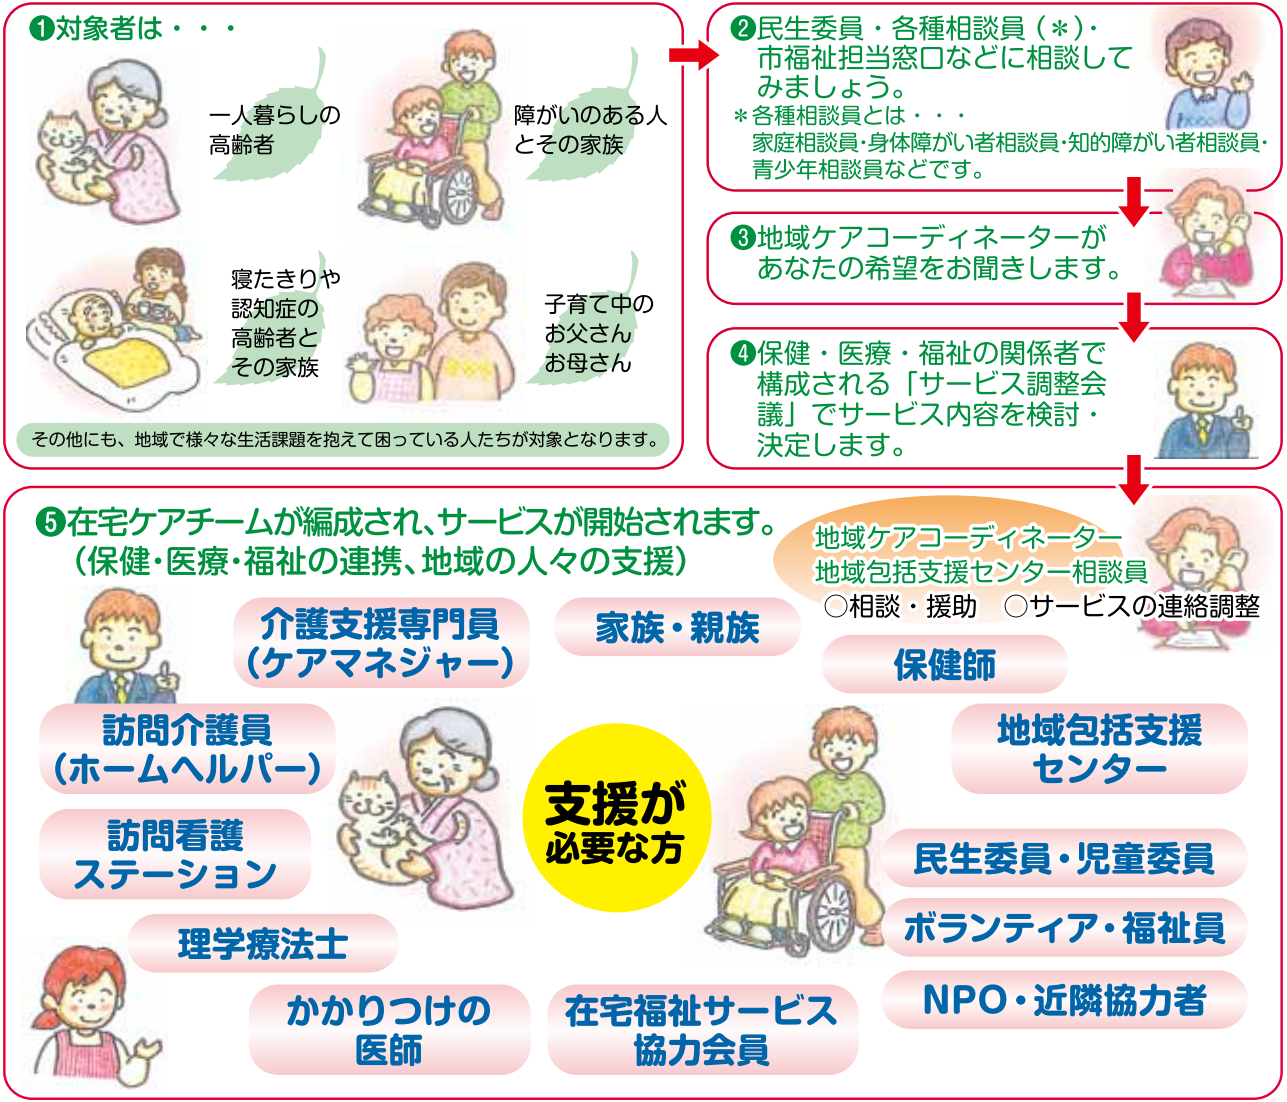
❶対象者は・・・

一人暮らしの高齢者

障がいのある人とその家族

寝たきりや認知症の高齢者とその家族

子育て中のお父さんお母さん

その他にも、地域で様々な生活課題を抱えて困っている人たちが対象となります。

❷民生委員・各種相談員（＊）・市福祉担当窓口などに相談してみましょう。
＊各種相談員とは・・・
家庭相談員･身体障がい者相談員･知的障がい者相談員･青少年相談員などです。

❸地域ケアコーディネーターがあなたの希望をお聞きします。

❹保健・医療・福祉の関係者で構成される「サービス調整会議」でサービス内容を検討・決定します。

❺在宅ケアチームが編成され､サービスが開始されます。
（保健･医療･福祉の連携､地域の人々の支援）

地域ケアコーディネーター
地域包括支援センター相談員
○相談・援助　○サービスの連絡調整

介護支援専門員（ケアマネジャー）

家族・親族

保健師

訪問介護員（ホームヘルパー）

地域包括支援センター

支援が必要な方

訪問看護ステーション

民生委員・児童委員

ボランティア・福祉員

理学療法士

NPO・近隣協力者

かかりつけの医師

在宅福祉サービス協力会員